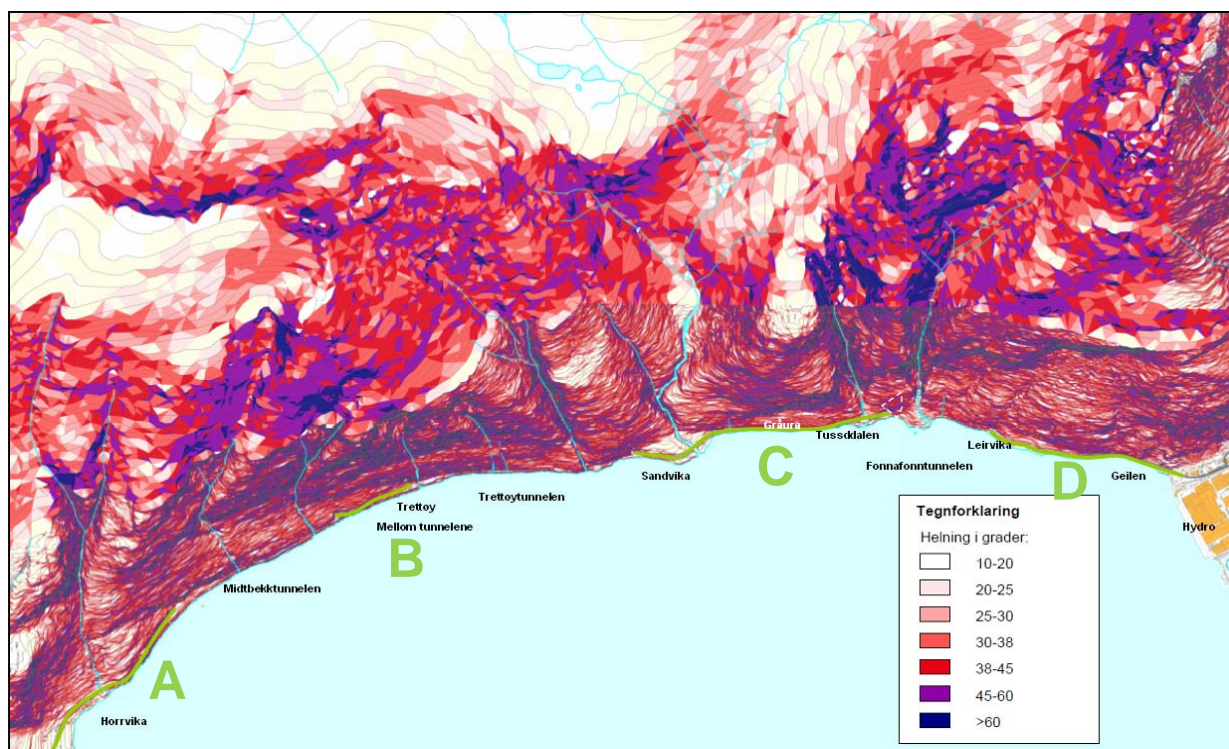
Gråura
Tussdalen
Leirvika
Fonnafonntunnelen
Sandvika
C
D
Geilen
Trettøytunnelen
Trettøy
Mellom tunnelene
B
Hydro
Midtbekktunnelen
A
Horrvika

Tegnforklaring
Helning i grader:

10-20
20-25
25-30
30-38
38-45
45-60
>60